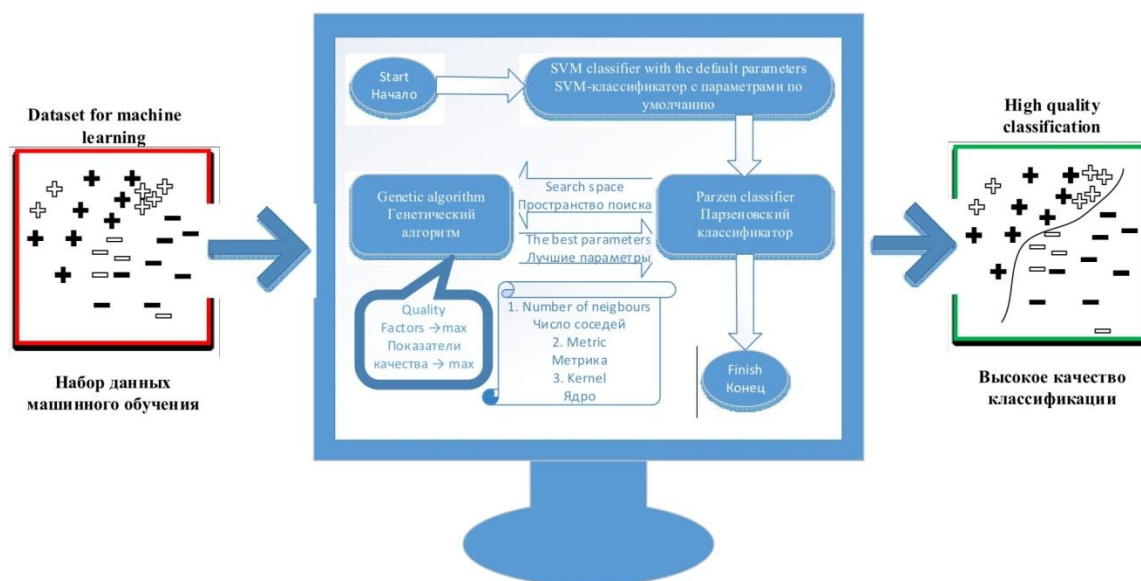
Dataset for machine learning

Набор данных машинного обучения

Start
Начало

SVM classifier with the default parameters
SVM-классификатор с параметрами по умолчанию

Genetic algorithm
Генетический алгоритм

Search space
Пространство поиска

The best parameters
Лучшие параметры

Parzen classifier
Парзеновский классификатор

Quality Factors →max
Показатели качества → max

1. Number of neigbours
Число соседей
2. Metric
Метрика
3. Kernel
Ядро

Finish
Конец

High quality classification

Высокое качество классификации